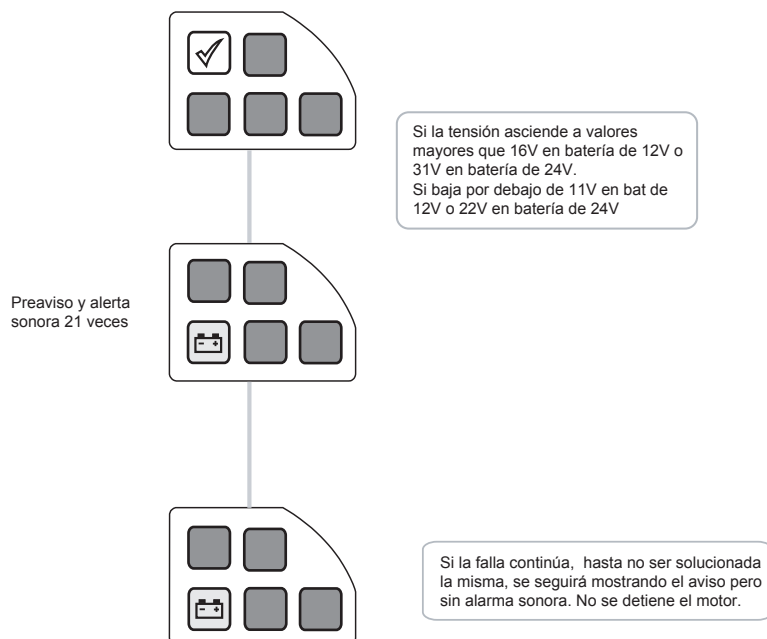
Si la tensión asciende a valores mayores que 16V en batería de 12V o 31V en batería de 24V.
Si baja por debajo de 11V en bat de 12V o 22V en batería de 24V

Preaviso y alerta sonora 21 veces

- +

- +

Si la falla continúa, hasta no ser solucionada la misma, se seguirá mostrando el aviso pero sin alarma sonora. No se detiene el motor.